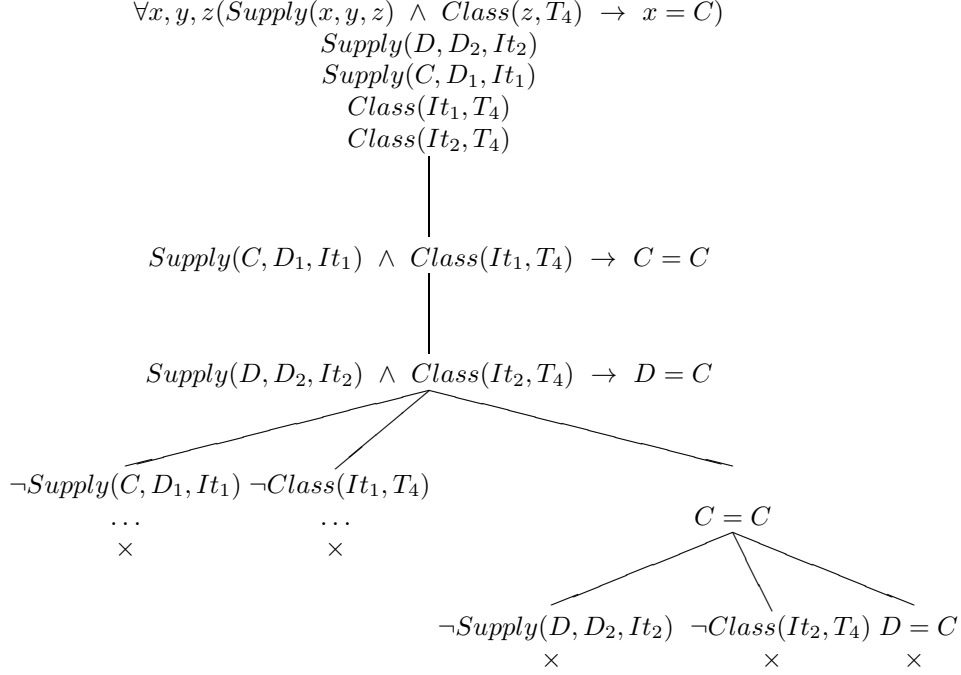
$\forall x, y, z(Supply(x, y, z) \land Class(z, T_4) \rightarrow x = C)$
$Supply(D, D_2, It_2)$
$Supply(C, D_1, It_1)$
$Class(It_1, T_4)$
$Class(It_2, T_4)$

$Supply(C, D_1, It_1) \land Class(It_1, T_4) \rightarrow C = C$

$Supply(D, D_2, It_2) \land Class(It_2, T_4) \rightarrow D = C$

$\neg Supply(C, D_1, It_1)$ $\neg Class(It_1, T_4)$ $C = C$
$\ldots$ $\ldots$
$\times$ $\times$

$\neg Supply(D, D_2, It_2)$ $\neg Class(It_2, T_4)$ $D = C$
$\times$ $\times$ $\times$